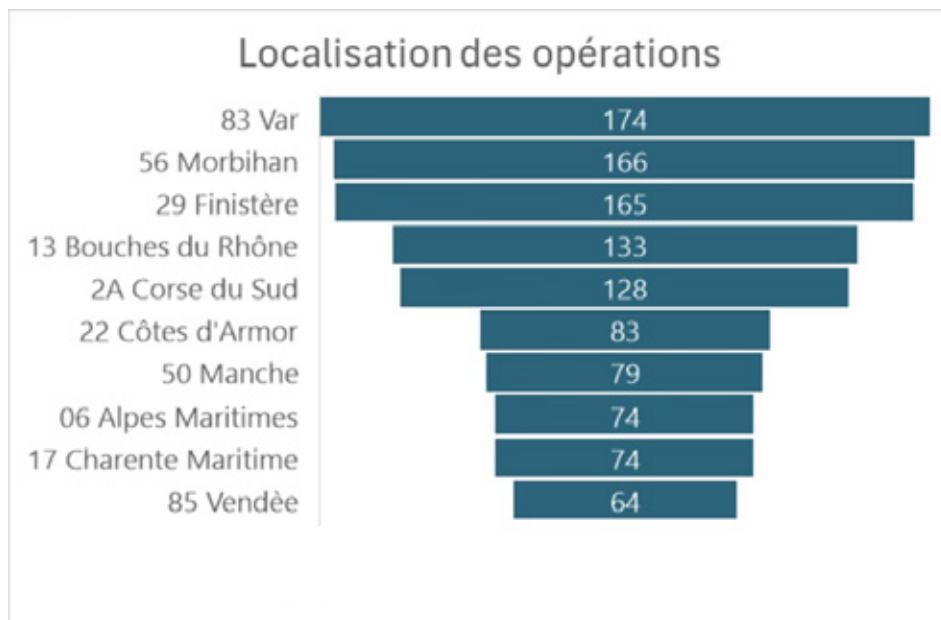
Localisation des opérations

| | |
|---|---|
| 83 Var | 174 |
| 56 Morbihan | 166 |
| 29 Finistère | 165 |
| 13 Bouches du Rhône | 133 |
| 2A Corse du Sud | 128 |
| 22 Côtes d'Armor | 83 |
| 50 Manche | 79 |
| 06 Alpes Maritimes | 74 |
| 17 Charente Maritime | 74 |
| 85 Vendée | 64 |